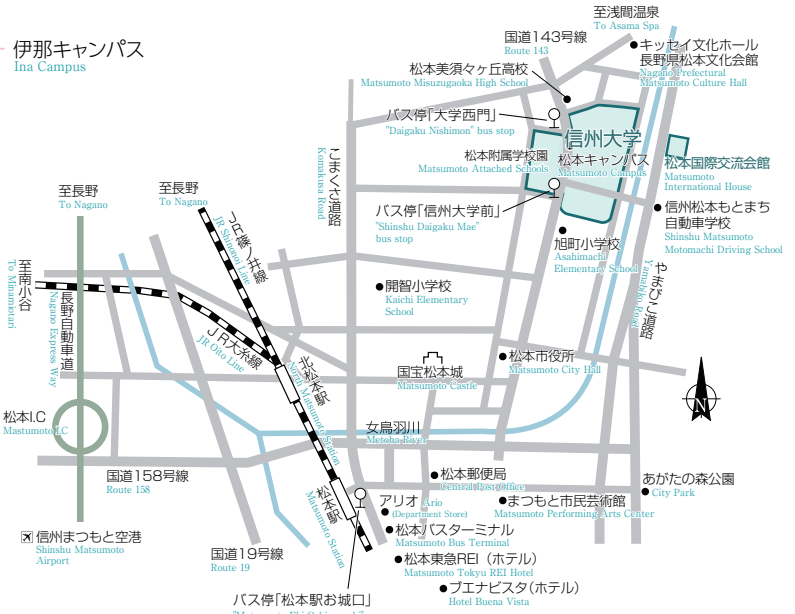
伊那キャンパス
Ina Campus

至浅間温泉
To Asama Spa

国道143号線
Route 143

キッセイ文化ホール
長野県松本文化会館
Nagano Prefectural Matsumoto Culture Hall

松本美須々ケ丘高校
Matsumoto Misuzugaoka High School

バス停「大学西門」
"Daigaku Nishimon" bus stop

信州大学

松本附属学校園
Matsumoto Attached Schools

松本キャンパス
Matsumoto Campus

松本国際交流会館
Matsumoto International House

至長野
To Nagano

至長野
To Nagano

こまくさ道路
Komakusa Road

JR篠ノ井線
JR Shinonoi Line

バス停「信州大学前」
"Shinshu Daigaku Mae" bus stop

信州松本もとまち
自動車学校
Shinshu Matsumoto Motomachi Driving School

旭町小学校
Asahimachi Elementary School

やまびこ道路
Yamabiko Road

至南小谷
To Minamiotari

長野自動車道
Nagano Express Way

開智小学校
Kaichi Elementary School

JR大糸線
JR Oito Line

北松本駅
Kita Matsumoto Station

国宝松本城
Matsumoto Castle

松本市役所
Matsumoto City Hall

松本I.C
Matsumoto I.C

女鳥羽川
Metoba River

国道158号線
Route 158

松本郵便局
Central Post Office

あがたの森公園
City Park

松本駅
Matsumoto Station

アリオ
Ario
(Department Store)

まつもと市民芸術館
Matsumoto Performing Arts Center

信州まつもと空港
Shinshu Matsumoto Airport

松本バスターミナル
Matsumoto Bus Terminal

国道19号線
Route 19

松本東急REI（ホテル）
Matsumoto Tokyu REI Hotel

ブエナビスタ（ホテル）
Hotel Buena Vista

バス停「松本駅お城口」
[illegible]